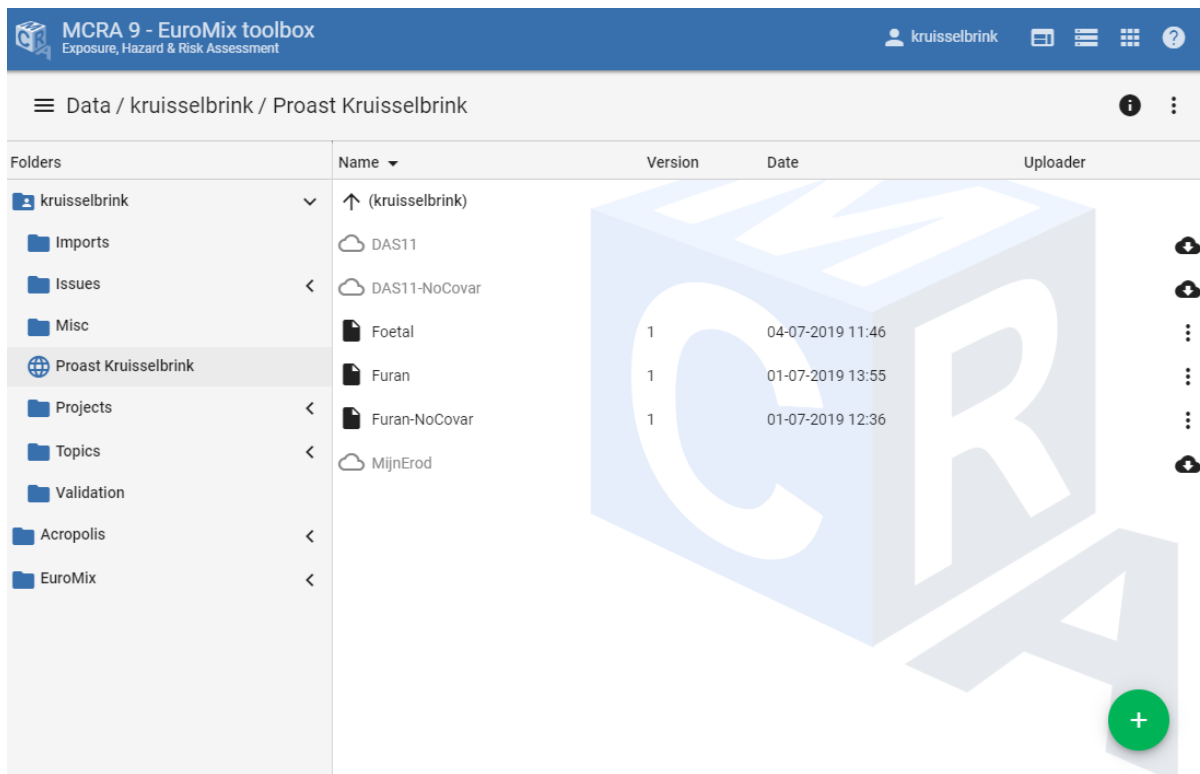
MCRA 9 - EuroMix toolbox
Exposure, Hazard & Risk Assessment

kruisselbrink

Data / kruisselbrink / Proast Kruisselbrink

Folders
kruisselbrink
Imports
Issues
Misc
Proast Kruisselbrink
Projects
Topics
Validation
Acropolis
EuroMix

| Name | Version | Date | Uploader |
|---|---|---|---|
| (kruisselbrink) | | | |
| DAS11 | | | |
| DAS11-NoCovar | | | |
| Foetal | 1 | 04-07-2019 11:46 | |
| Furan | 1 | 01-07-2019 13:55 | |
| Furan-NoCovar | 1 | 01-07-2019 12:36 | |
| MijnErod | | | |

+